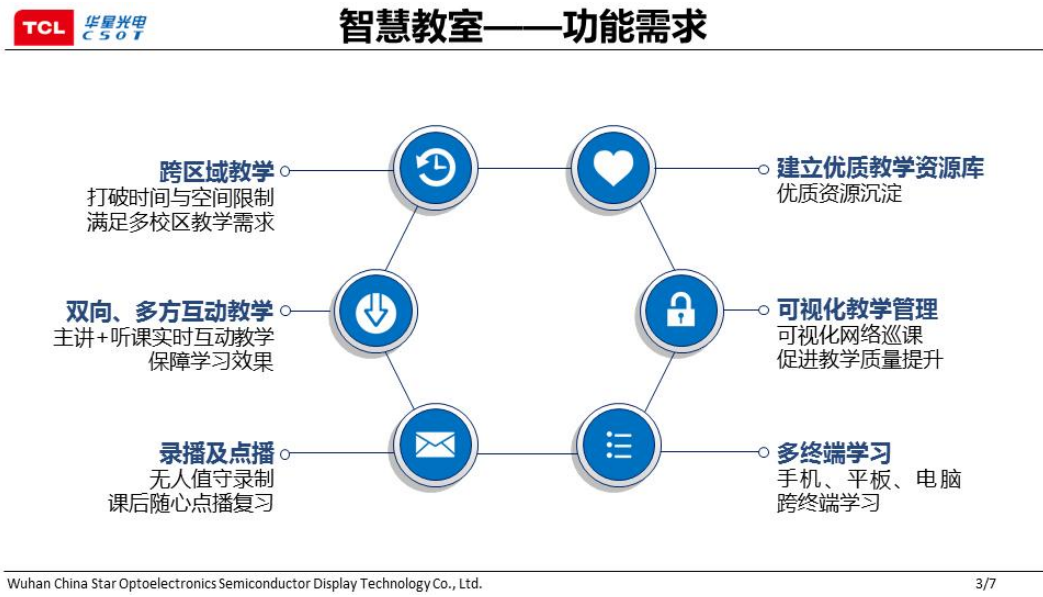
TCL 华星光电 CSOT

智慧教室——功能需求

跨区域教学
打破时间与空间限制
满足多校区教学需求

双向、多方互动教学
主讲+听课实时互动教学
保障学习效果

录播及点播
无人值守录制
课后随心点播复习

建立优质教学资源库
优质资源沉淀

可视化教学管理
可视化网络巡课
促进教学质量提升

多终端学习
手机、平板、电脑
跨终端学习

Wuhan China Star Optoelectronics Semiconductor Display Technology Co., Ltd.

3/7